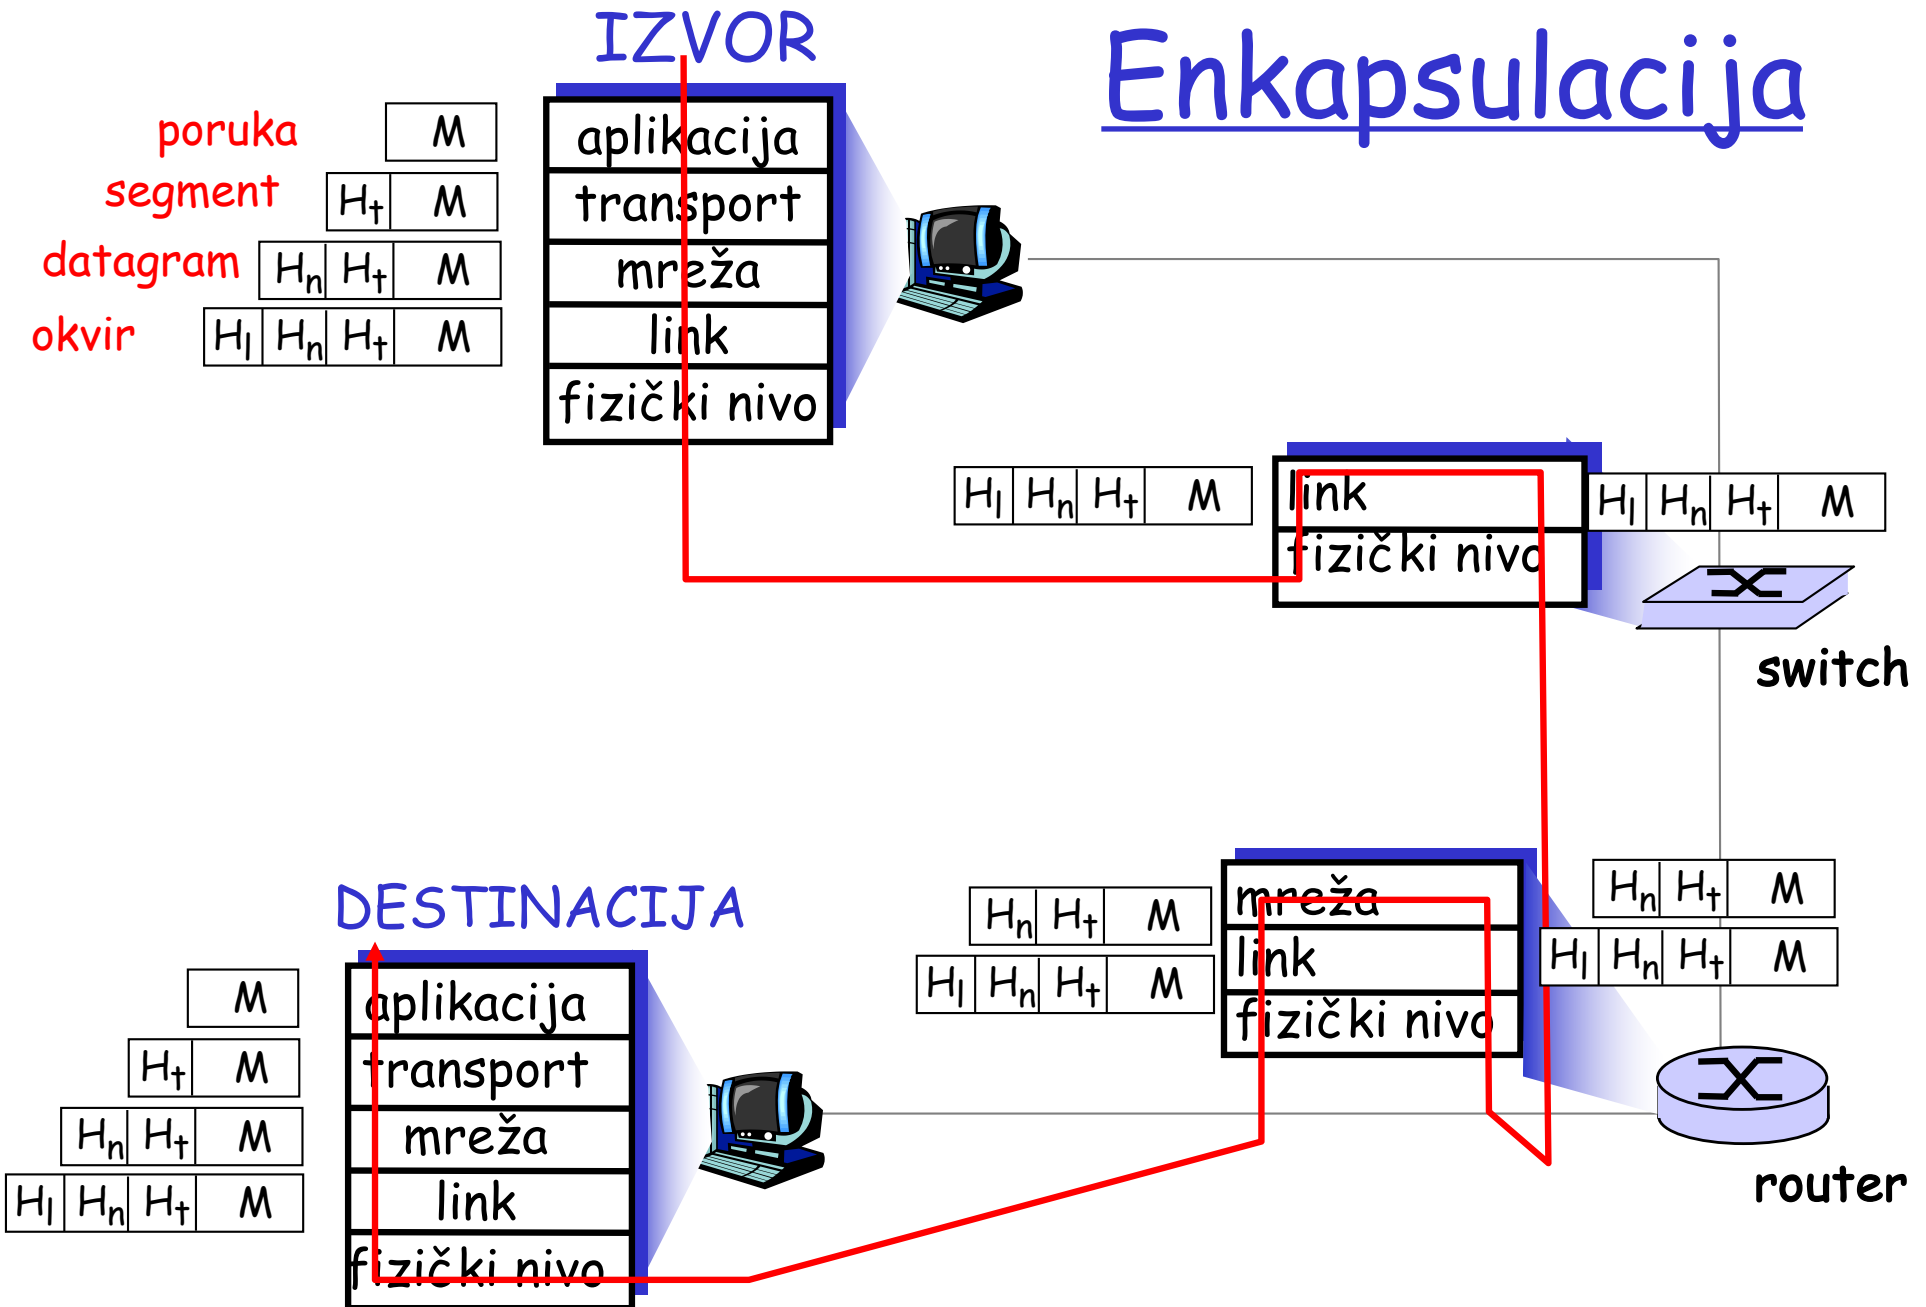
IZVOR

Enkapsulacija

poruka
segment
datagram
okvir

| M |
|---|

| $H_t$ | M |
|---|---|

| $H_n$ | $H_t$ | M |
|---|---|---|

| $H_l$ | $H_n$ | $H_t$ | M |
|---|---|---|---|

aplikacija
transport
mreža
link
fizički nivo

| $H_l$ | $H_n$ | $H_t$ | M |
|---|---|---|---|

link
fizički nivo

| $H_l$ | $H_n$ | $H_t$ | M |
|---|---|---|---|

switch

DESTINACIJA

| M |
|---|

| $H_t$ | M |
|---|---|

| $H_n$ | $H_t$ | M |
|---|---|---|

| $H_l$ | $H_n$ | $H_t$ | M |
|---|---|---|---|

aplikacija
transport
mreža
link
fizički nivo

| $H_n$ | $H_t$ | M |
|---|---|---|

| $H_l$ | $H_n$ | $H_t$ | M |
|---|---|---|---|

mreža
link
fizički nivo

| $H_n$ | $H_t$ | M |
|---|---|---|

| $H_l$ | $H_n$ | $H_t$ | M |
|---|---|---|---|

router